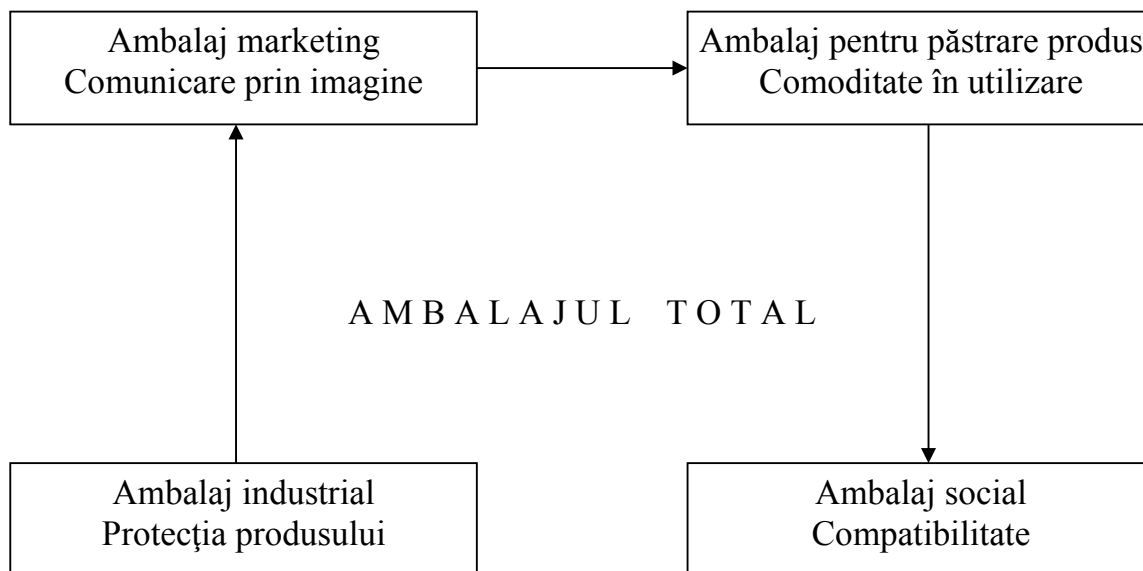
Ambalaj marketing
Comunicare prin imagine

Ambalaj pentru păstrare produs
Comoditate în utilizare

A M B A L A J U L   T O T A L

Ambalaj industrial
Protecţia produsului

Ambalaj social
Compatibilitate